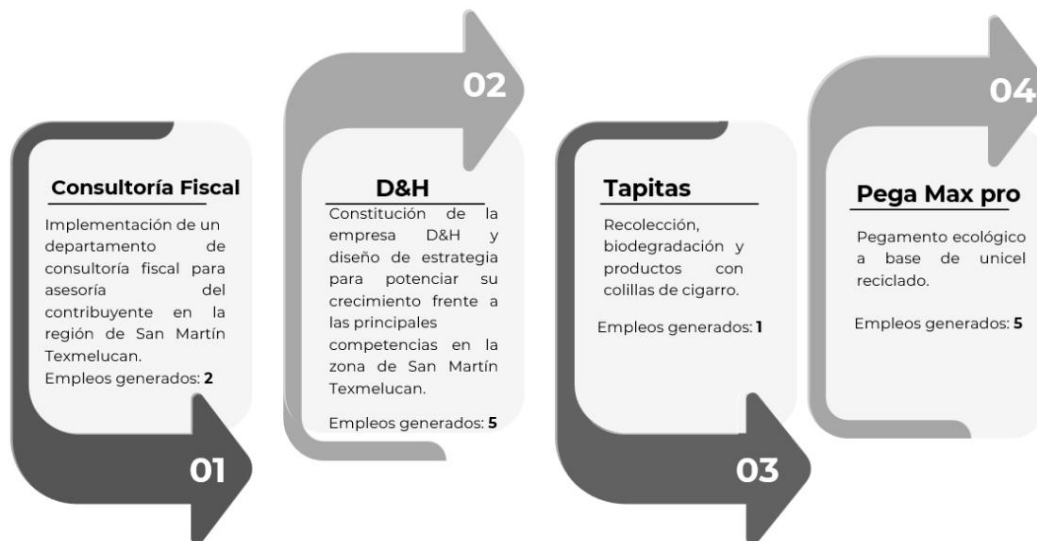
Consultoría Fiscal

Implementación de un departamento de consultoría fiscal para asesoría del contribuyente en la región de San Martín Texmelucan.
Empleos generados: **2**

01

02

D&H

Constitución de la empresa D&H y diseño de estrategia para potenciar su crecimiento frente a las principales competencias en la zona de San Martín Texmelucan.

Empleos generados: **5**

Tapitas

Recolección, biodegradación y productos con colillas de cigarro.

Empleos generados: **1**

03

04

Pega Max pro

Pegamento ecológico a base de unicel reciclado.

Empleos generados: **5**